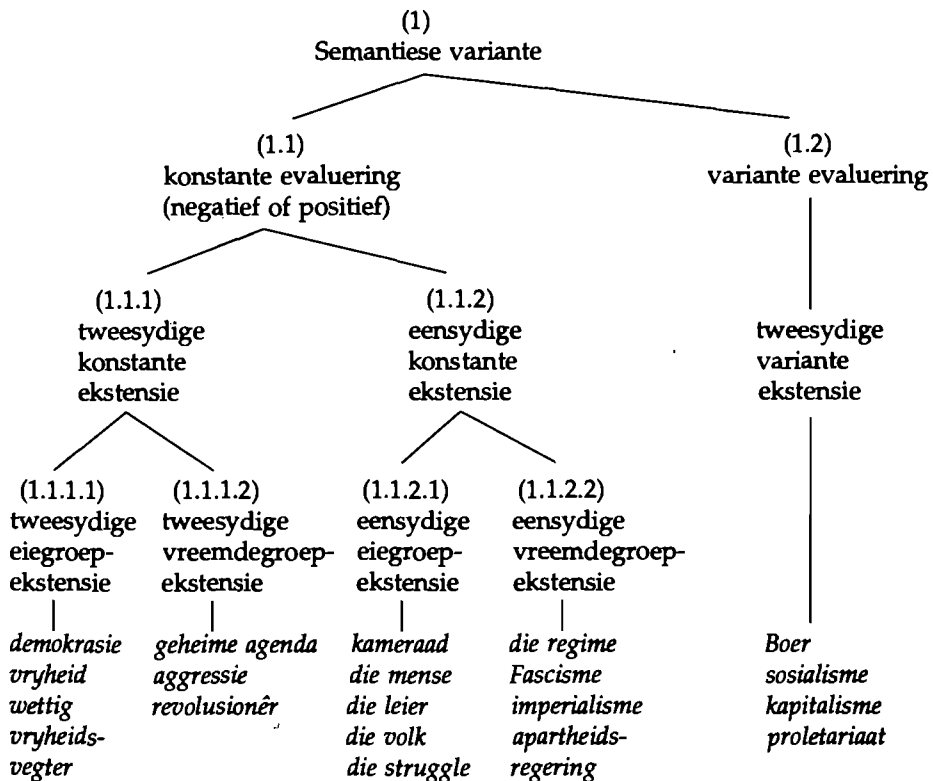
(1)
Semantiese variante

(1.1)
konstante evaluering
(negatief of positief)

(1.2)
variante evaluering

(1.1.1)
tweesydige
konstante
ekstensie

(1.1.2)
eensydige
konstante
ekstensie

tweesydige
variante
ekstensie

(1.1.1.1)
tweesydige
eiegroepekstensie

*demokrasie*
*vryheid*
*wettig*
*vryheidsvegter*

(1.1.1.2)
tweesydige
vreemdegroepekstensie

*geheime agenda*
*aggressie*
*revolusionêr*

(1.1.2.1)
eensydige
eiegroepekstensie

*kameraad*
*die mense*
*die leier*
*die volk*
*die struggle*

(1.1.2.2)
eensydige
vreemdegroepekstensie

*die regime*
*Fascisme*
*imperialisme*
*apartheidsregering*

*Boer*
*sosialisme*
*kapitalisme*
*proletariaat*